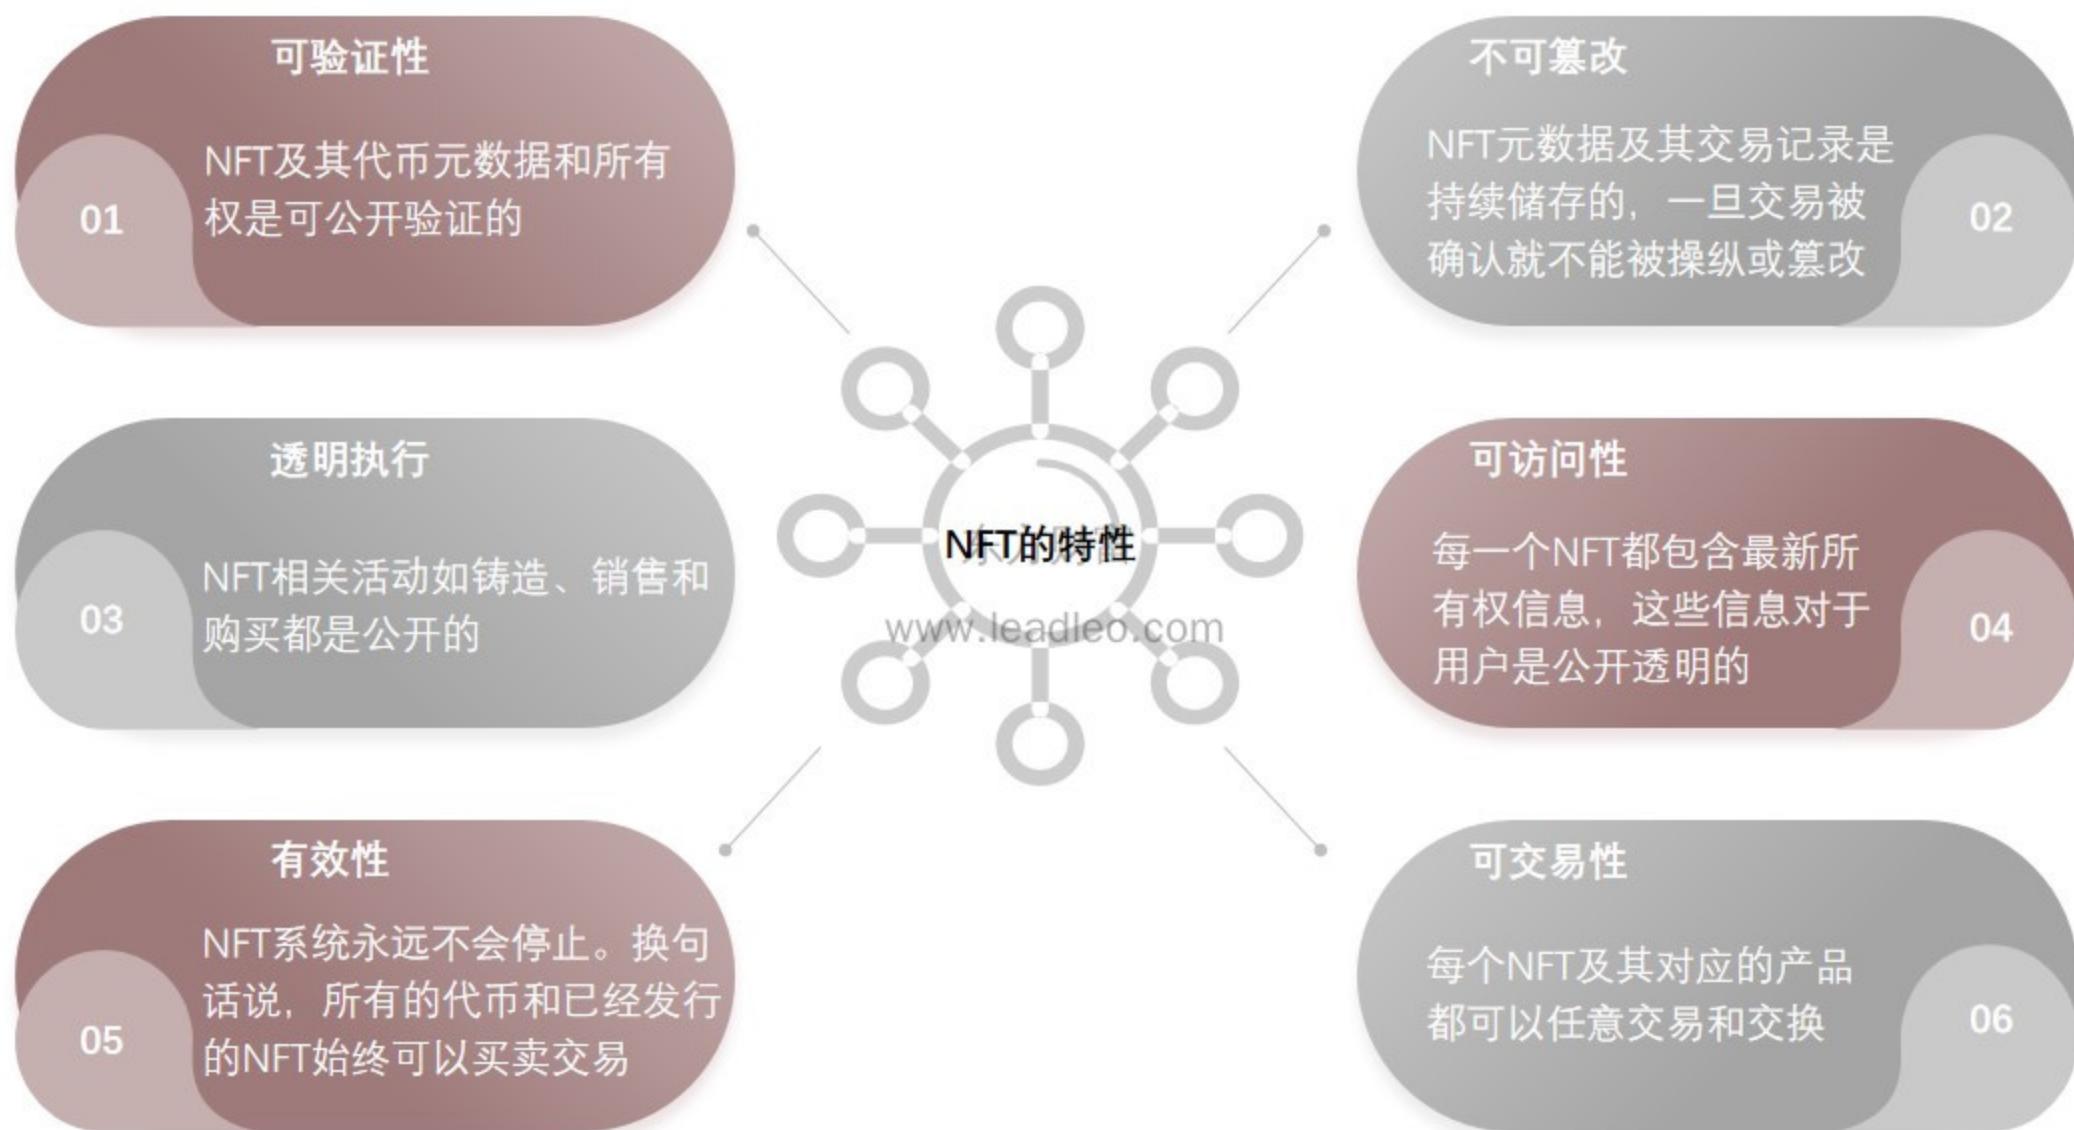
可验证性

01

NFT及其代币元数据和所有权是可公开验证的

不可篡改

02

NFT元数据及其交易记录是持续储存的，一旦交易被确认就不能被操纵或篡改

NFT的特性

www.leadleo.com

透明执行

03

NFT相关活动如铸造、销售和购买都是公开的

可访问性

04

每一个NFT都包含最新所有权信息，这些信息对于用户是公开透明的

有效性

05

NFT系统永远不会停止。换句话说，所有的代币和已经发行的NFT始终可以买卖交易

可交易性

06

每个NFT及其对应的产品都可以任意交易和交换